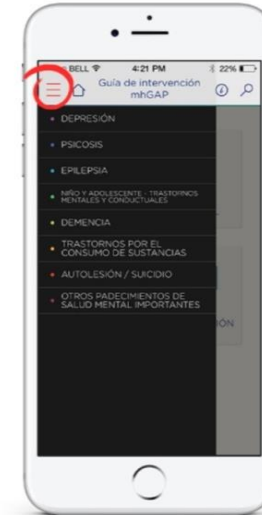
BELL 4:21 PM 22%

Guía de intervención mhGAP

• DEPRESIÓN
• PSICOSIS
• EPILEPSIA
• NIÑO Y ADOLESCENTE - TRASTORNOS MENTALES Y CONDUCTUALES
• DEMENCIA
• TRASTORNOS POR EL CONSUMO DE SUSTANCIAS
• AUTOLESIÓN / SUICIDIO
• OTROS PADECIMIENTOS DE SALUD MENTAL IMPORTANTES

ÓN